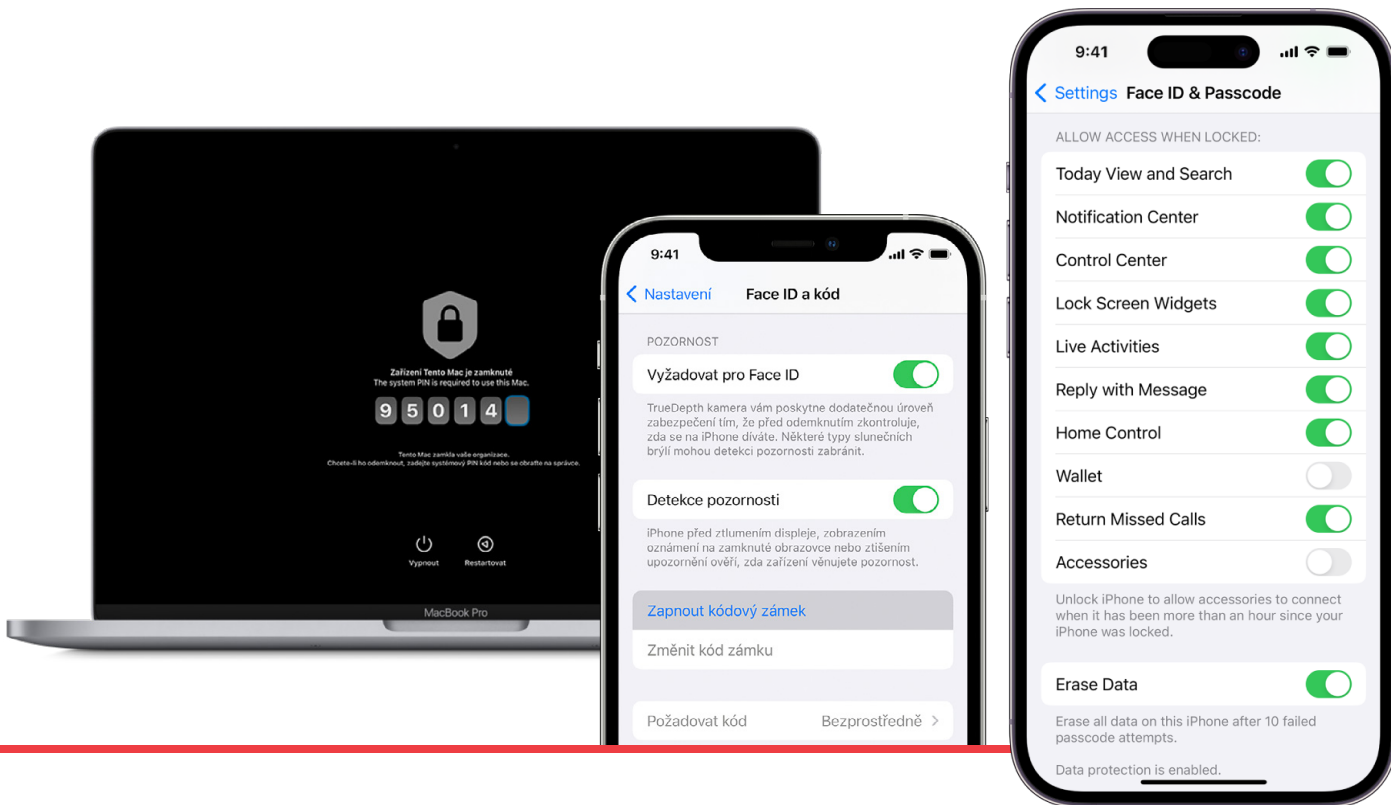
Zařízení Tento Mac je zamknuté
The system PIN is required to use this Mac.

9 5 0 1 4

Tento Mac zamkla vaše organizace.
Chcete-li ho odemknout, zadejte systémový PIN kód nebo se obraťte na správce.

Vypnout
Restartovat

MacBook Pro

9:41

Nastavení
Face ID a kód

POZORNOST

Vyžadovat pro Face ID

TrueDepth kamera vám poskytne dodatečnou úroveň zabezpečení tím, že před odemknutím zkontroluje, zda se na iPhone díváte. Některé typy slunečních brýlí mohou detekci pozornosti zabránit.

Detekce pozornosti

iPhone před ztlumením displeje, zobrazením oznámení na zamknuté obrazovce nebo ztišením upozornění ověří, zda zařízení věnujete pozornost.

Zapnout kódový zámek

Změnit kód zámku

Požadovat kód
Bezprostředně

9:41

Settings
Face ID & Passcode

ALLOW ACCESS WHEN LOCKED:

Today View and Search

Notification Center

Control Center

Lock Screen Widgets

Live Activities

Reply with Message

Home Control

Wallet

Return Missed Calls

Accessories

Unlock iPhone to allow accessories to connect when it has been more than an hour since your iPhone was locked.

Erase Data

Erase all data on this iPhone after 10 failed passcode attempts.

Data protection is enabled.